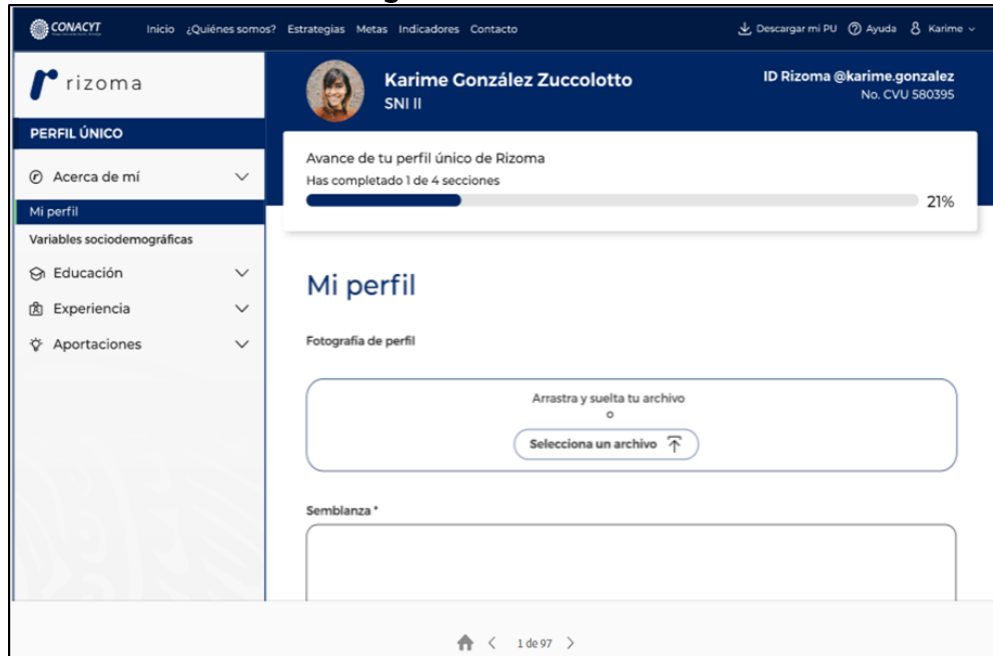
CONACYT Inicio ¿Quiénes somos? Estrategias Metas Indicadores Contacto

Descargar mi PU Ayuda Karime

rizoma

Karime González Zuccolotto
SNI II

ID Rizoma @karime.gonzalez
No. CVU 580395

PERFIL ÚNICO

Acerca de mí

Mi perfil

Variables sociodemográficas

Educación

Experiencia

Aportaciones

Avance de tu perfil único de Rizoma
Has completado 1 de 4 secciones

21%

Mi perfil

Fotografía de perfil

Arrastra y suelta tu archivo
o
Selecciona un archivo

Semblanza *

1 de 97